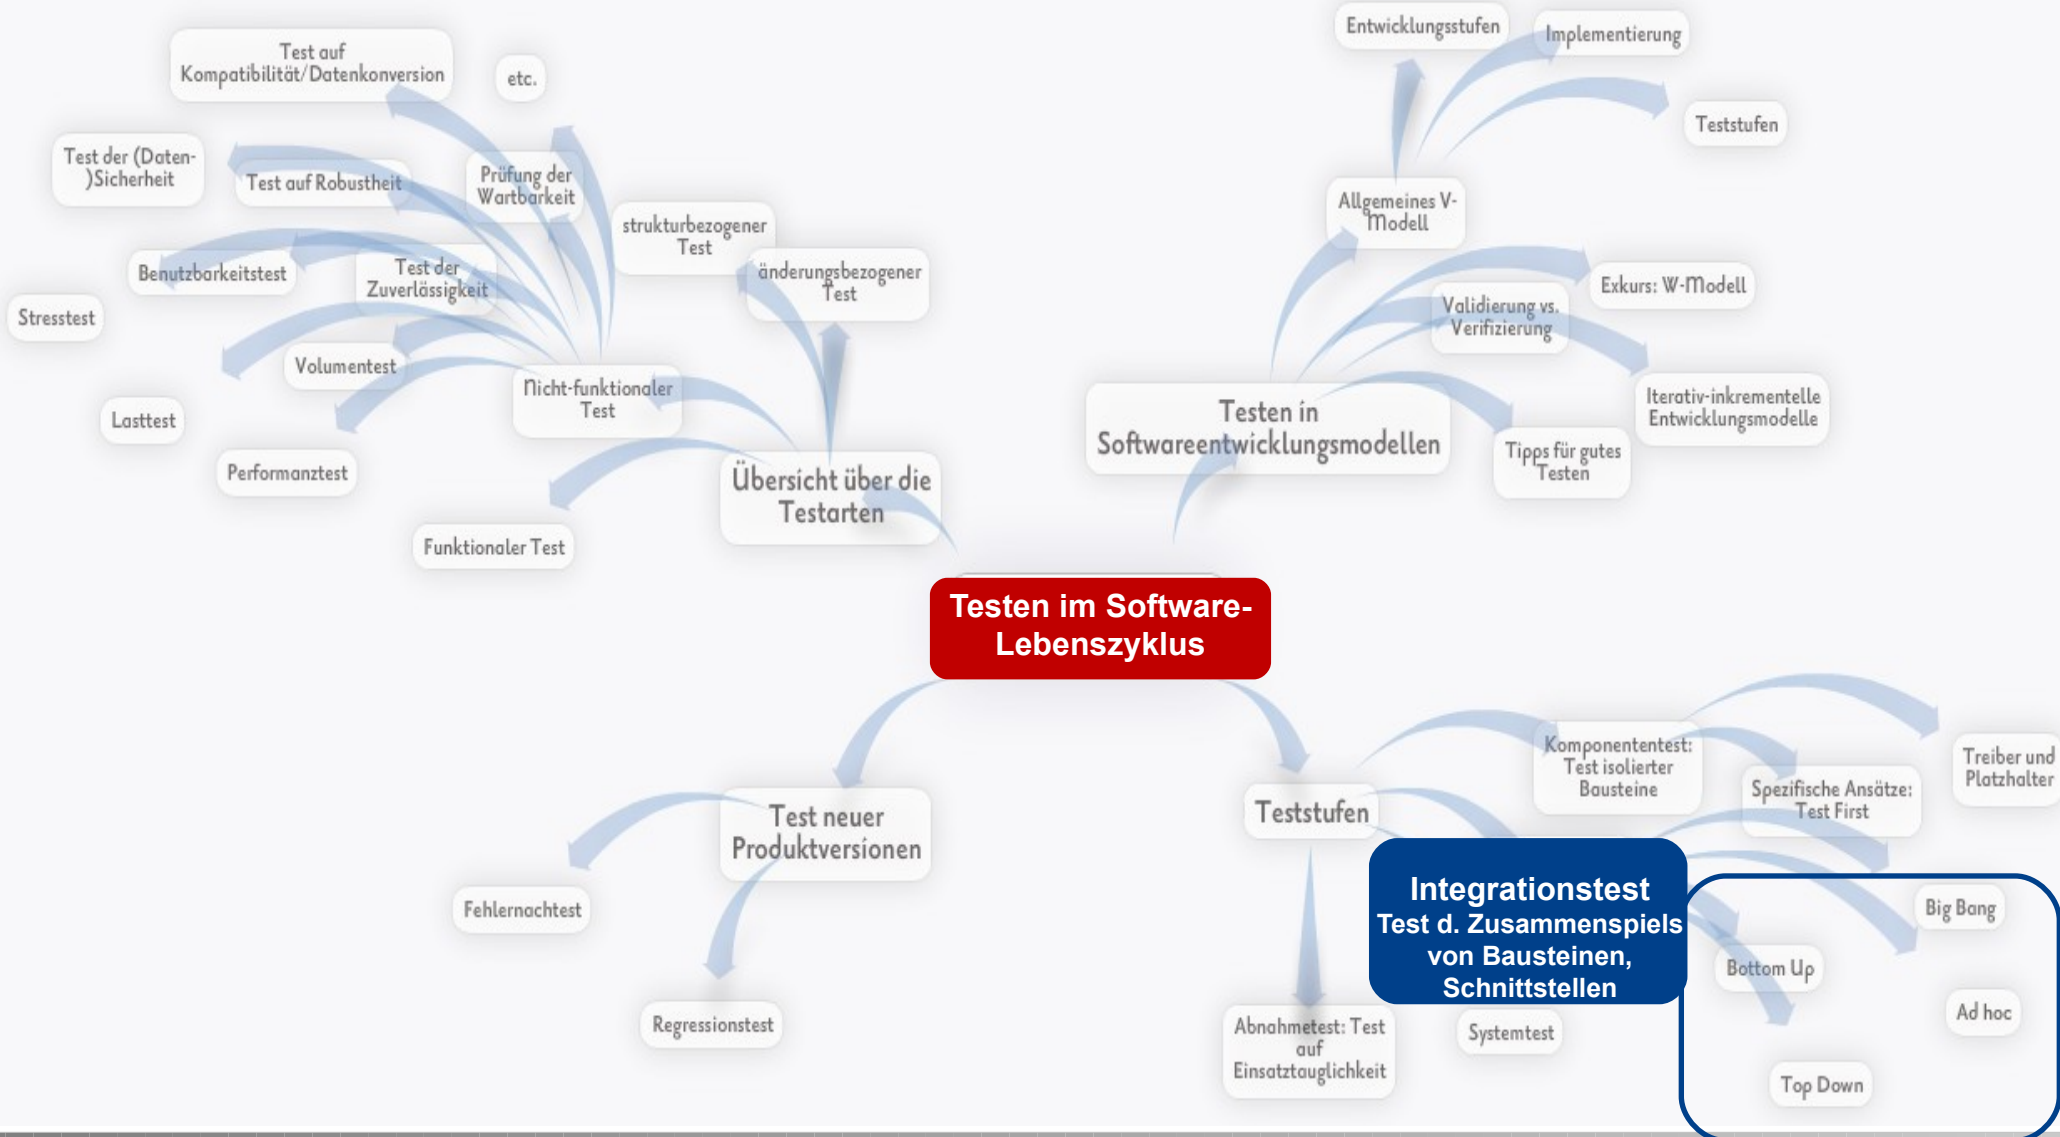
Testen im Software-Lebenszyklus

Übersicht über die Testarten

Funktionaler Test

Nicht-funktionaler Test

strukturbezogener Test

änderungsbezogener Test

Test auf Kompatibilität/Datenkonversion

etc.

Test der (Daten-)Sicherheit

Test auf Robustheit

Prüfung der Wartbarkeit

Benutzbarkeitstest

Test der Zuverlässigkeit

Stresstest

Volumentest

Lasttest

Performanztest

Testen in Softwareentwicklungsmodellen

Allgemeines V-Modell

Entwicklungsstufen

Implementierung

Teststufen

Exkurs: W-Modell

Validierung vs. Verifizierung

Iterativ-inkrementelle Entwicklungsmodelle

Tipps für gutes Testen

Test neuer Produktversionen

Fehlernachtest

Regressionstest

Teststufen

Komponententest: Test isolierter Bausteine

Spezifische Ansätze: Test First

Treiber und Platzhalter

Integrationstest
Test d. Zusammenspiels von Bausteinen, Schnittstellen

Big Bang

Bottom Up

Ad hoc

Top Down

Abnahmetest: Test auf Einsatztauglichkeit

Systemtest